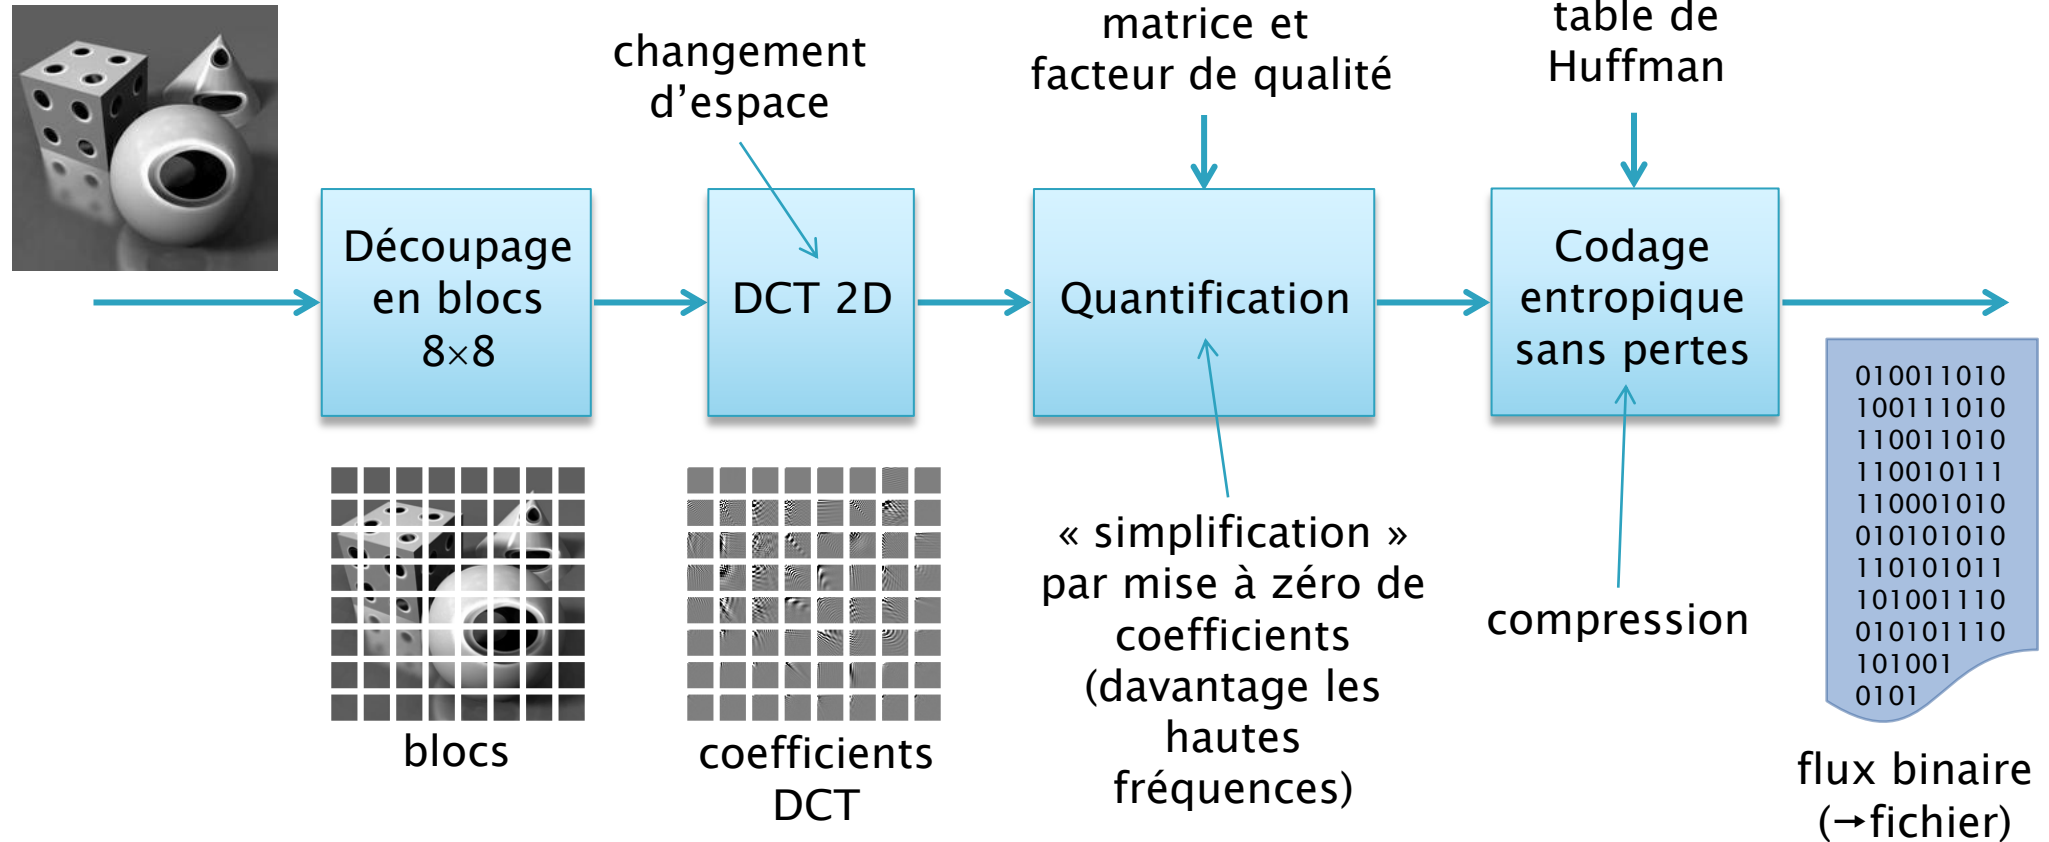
changement d’espace

matrice et facteur de qualité

table de Huffman

Découpage en blocs 8×8

DCT 2D

Quantification

Codage entropique sans pertes

010011010
100111010
110011010
110010111
110001010
010101010
110101011
101001110
010101110
101001
0101

blocs

coefficients DCT

« simplification » par mise à zéro de coefficients (davantage les hautes fréquences)

compression

flux binaire (→fichier)